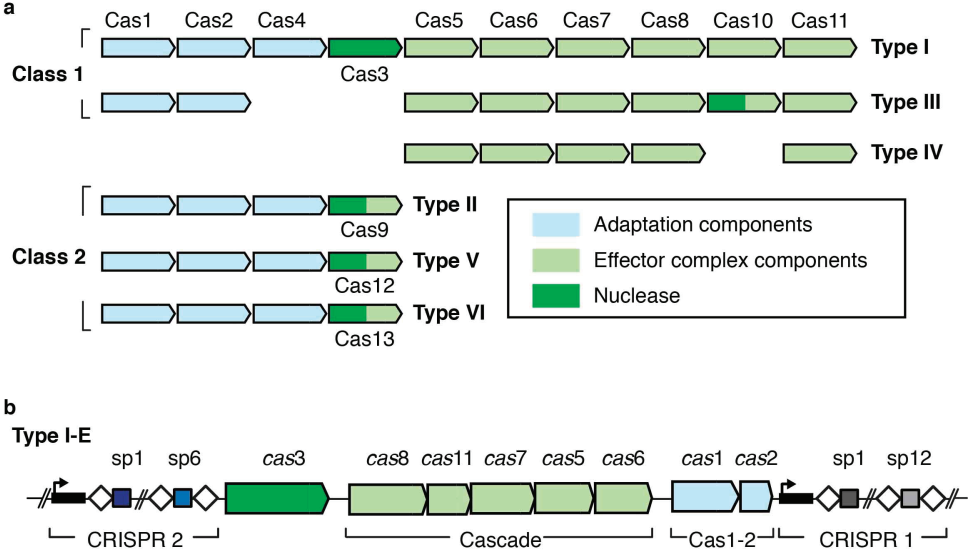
a

Cas1 Cas2 Cas4 Cas5 Cas6 Cas7 Cas8 Cas10 Cas11

Cas3

Type I

Class 1

Type III

Type IV

Type II

Cas9

Class 2

Type V

Cas12

Type VI

Cas13

Adaptation components

Effector complex components

Nuclease

b

Type I-E

sp1 sp6 *cas*3 *cas*8 *cas*11 *cas*7 *cas*5 *cas*6 *cas*1 *cas*2 sp1 sp12

CRISPR 2 Cascade Cas1-2 CRISPR 1